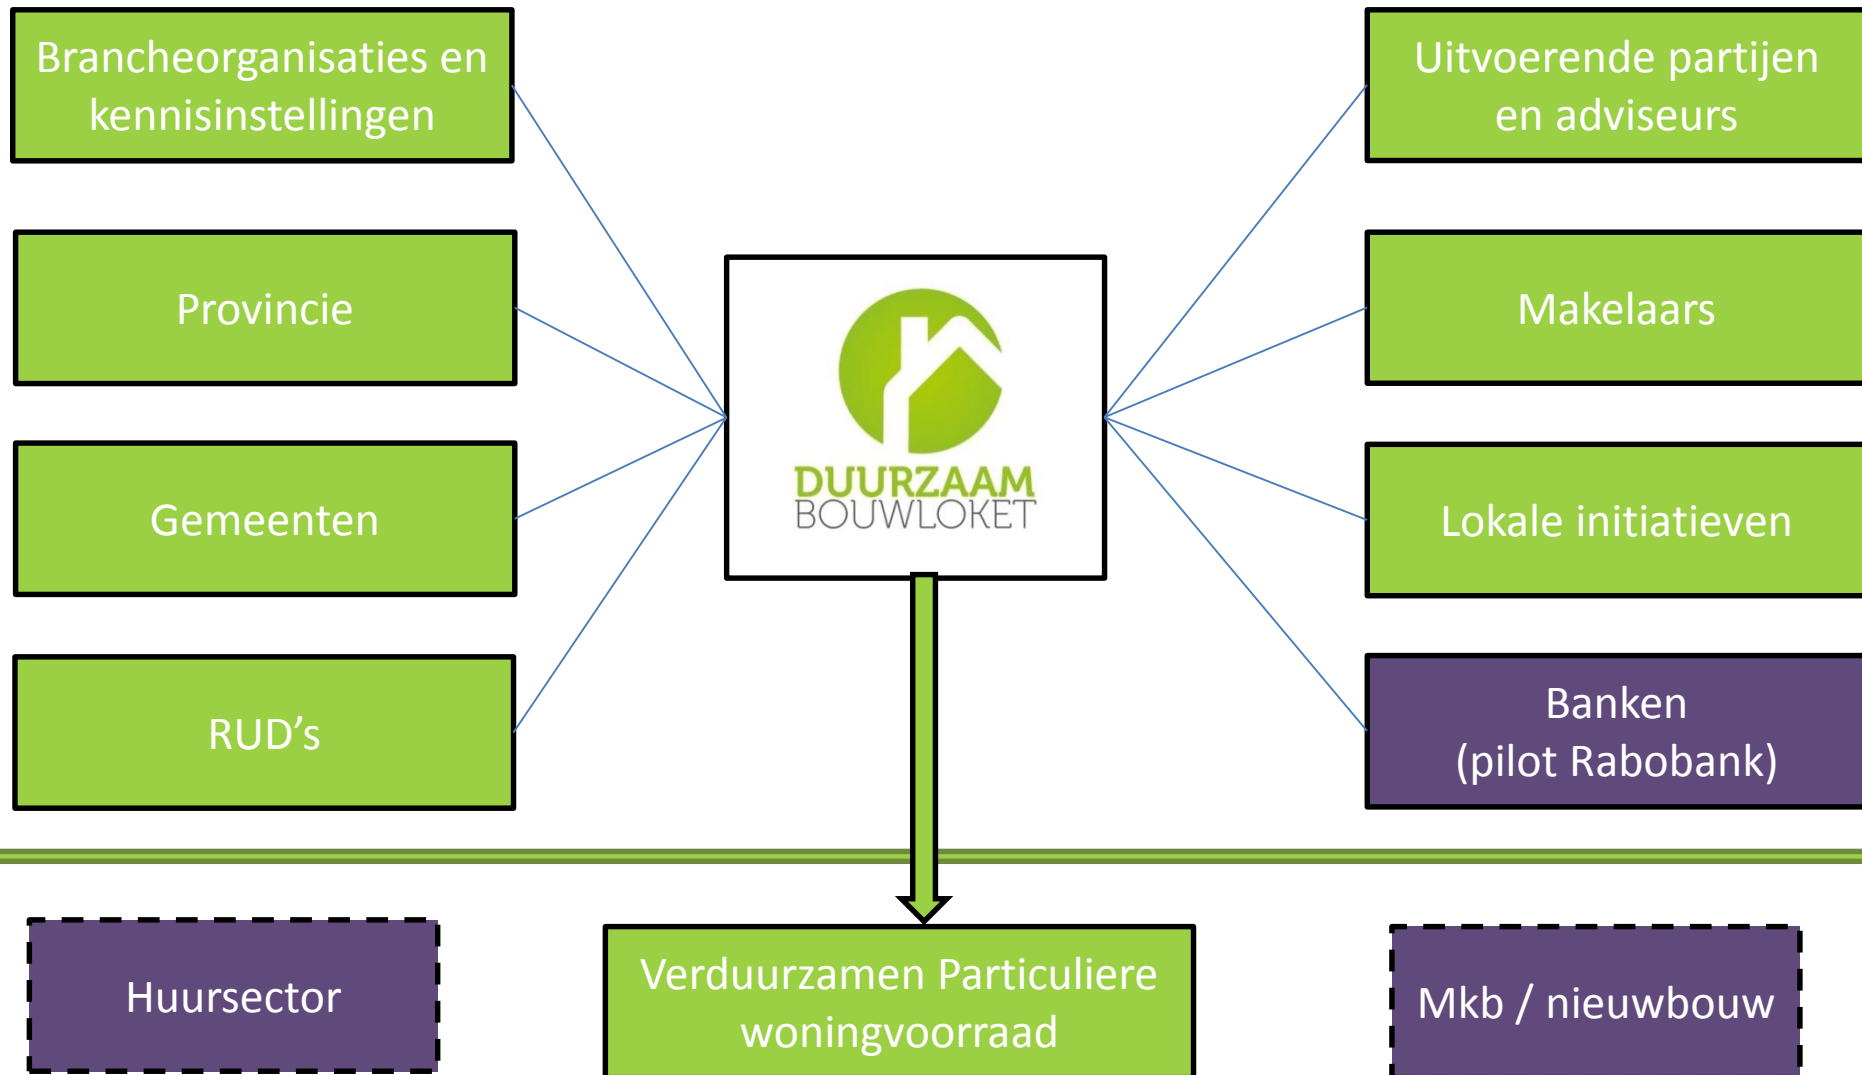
Brancheorganisaties en kennisinstellingen

Provincie

Gemeenten

RUD’s

DUURZAAM BOUWLOKET

Uitvoerende partijen en adviseurs

Makelaars

Lokale initiatieven

Banken (pilot Rabobank)

Huursector

Verduurzamen Particuliere woningvoorraad

Mkb / nieuwbouw